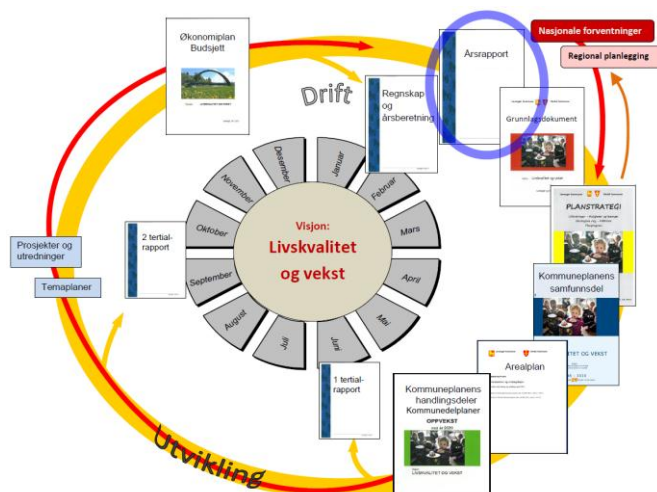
Økonomiplan Budsjett

Drift

Årsrapport

Nasjonale forventninger

Regional planlegging

Regnskap og årsberetning

Grunnlagsdokument

Desember

Januar

November

Februar

Oktober

Visjon:

Livskvalitet og vekst

Mars

PLANSTRATEGI

2 tertialrapport

Prosjekter og utredninger

Temaplaner

September

April

Kommuneplanens samfunnsdel

August

Mai

Juli

Juni

Arealplan

1 tertialrapport

Kommuneplanens handlingsdeler Kommunedelplaner

OPPVEKST

LIVSKVALITET OG VEKST

Utvikling